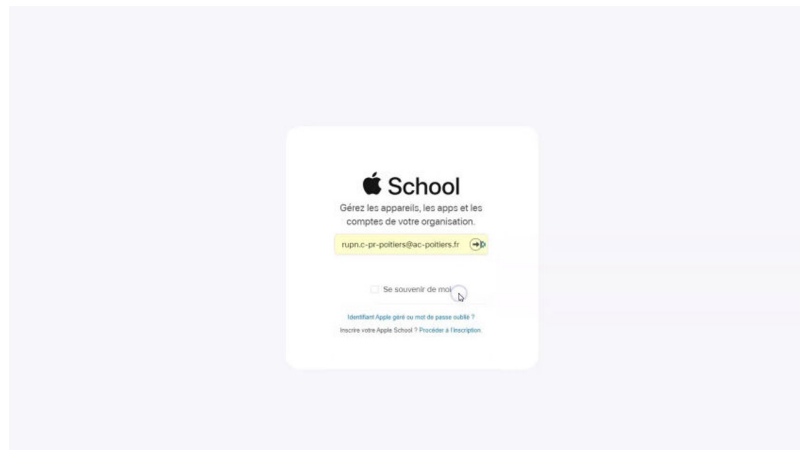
School

Gérez les appareils, les apps et les comptes de votre organisation.

rupn.c-pr-poitiers@ac-poitiers.fr

Se souvenir de moi

Identifiant Apple géré ou mot de passe oublié ?

Inscrire votre Apple School ? Procéder à l'inscription.